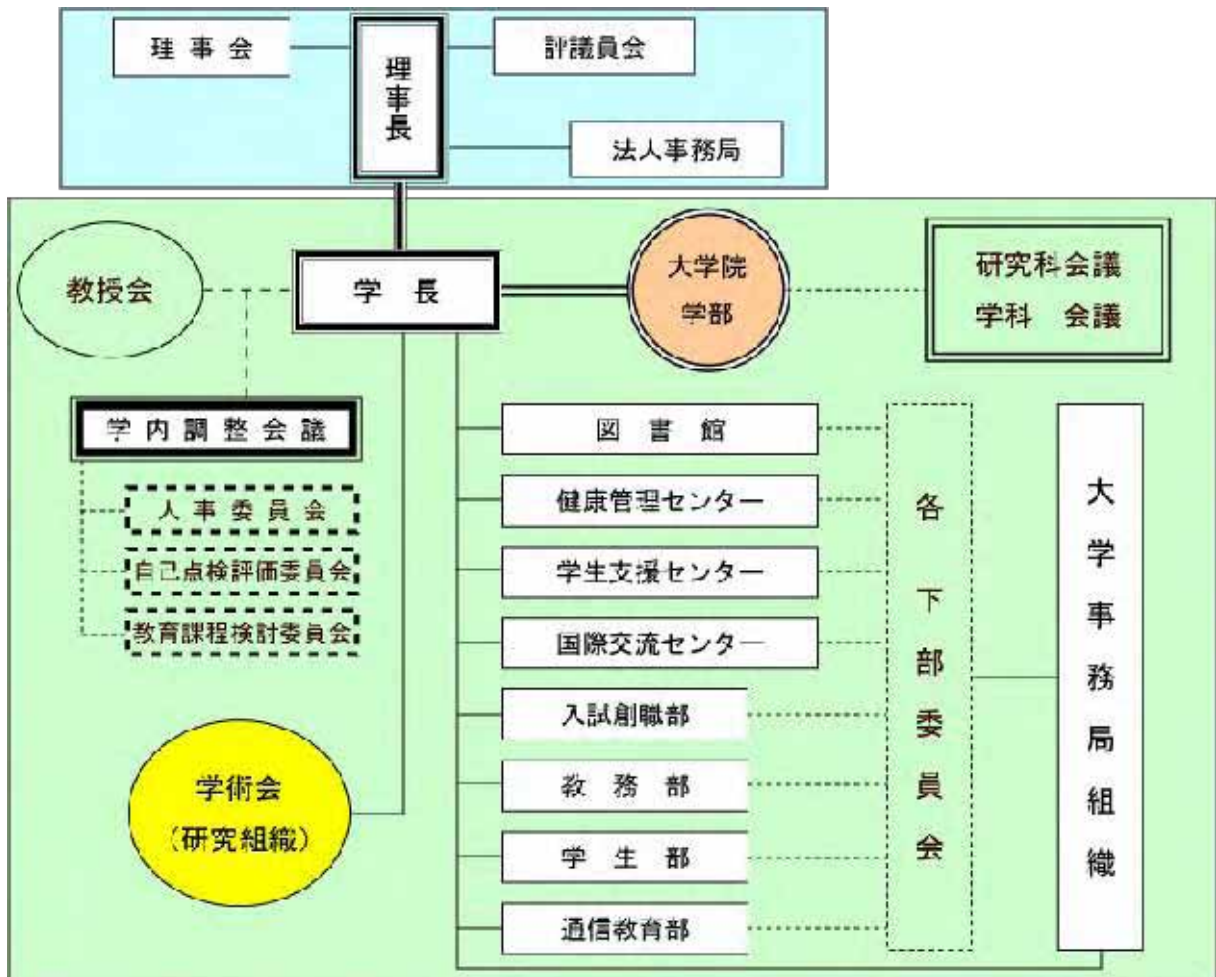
理事会

理事長

評議員会

法人事務局

教授会

学長

大学院
学部

研究科会議
学科 会議

学内調整会議

人事委員会

自己点検評価委員会

教育課程検討委員会

図書館

健康管理センター

学生支援センター

国際交流センター

入試創職部

教務部

学生部

通信教育部

各下部委員会

大学事務局組織

学術会
(研究組織)